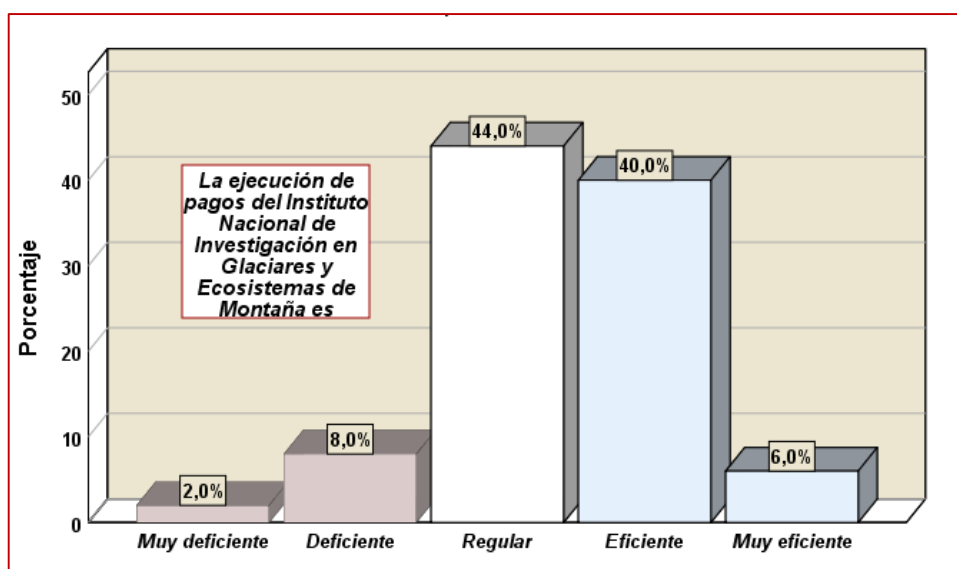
La ejecución de pagos del Instituto Nacional de Investigación en Glaciares y Ecosistemas de Montaña es

Porcentaje

50
40
30
20
10
0

2,0%
8,0%
44,0%
40,0%
6,0%

Muy deficiente
Deficiente
Regular
Eficiente
Muy eficiente